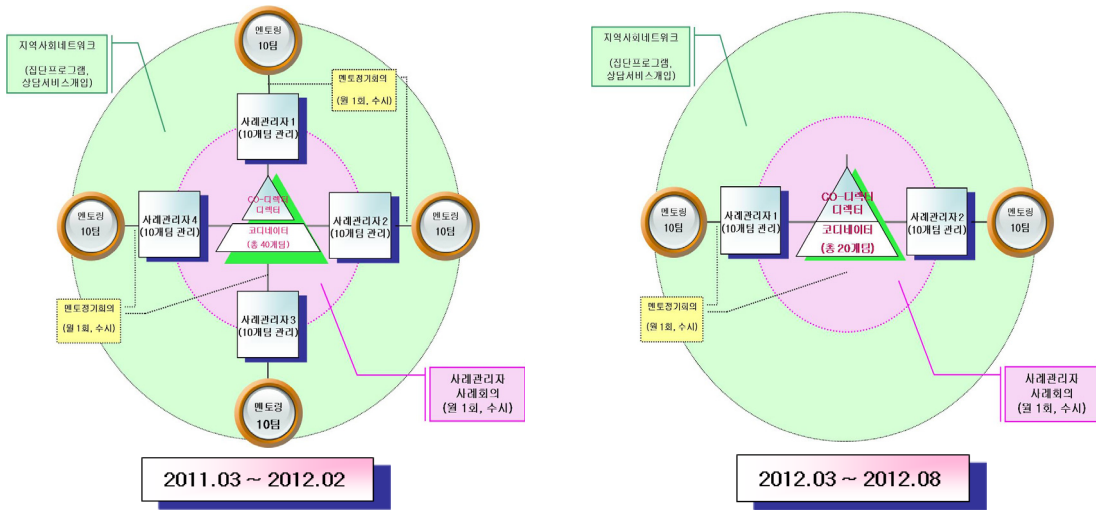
지역사회네트워크

(집단프로그램, 상담서비스개입)

멘토링 10팀

멘토링정기회의

(월 1회, 수시)

사례관리자1 (10개팀 관리)

CO-디렉터 디렉터

코디네이터 (총 40개팀)

멘토링 10팀

사례관리자4 (10개팀 관리)

사례관리자2 (10개팀 관리)

멘토링 10팀

멘토링정기회의

(월 1회, 수시)

사례관리자3 (10개팀 관리)

멘토링 10팀

사례관리자 사례회의 (월 1회, 수시)

2011.03 ~ 2012.02

지역사회네트워크

(집단프로그램, 상담서비스개입)

CO-디렉터 디렉터

코디네이터

(총 20개팀)

멘토링 10팀

사례관리자1 (10개팀 관리)

사례관리자2 (10개팀 관리)

멘토링 10팀

멘토링정기회의

(월 1회, 수시)

사례관리자 사례회의 (월 1회, 수시)

2012.03 ~ 2012.08